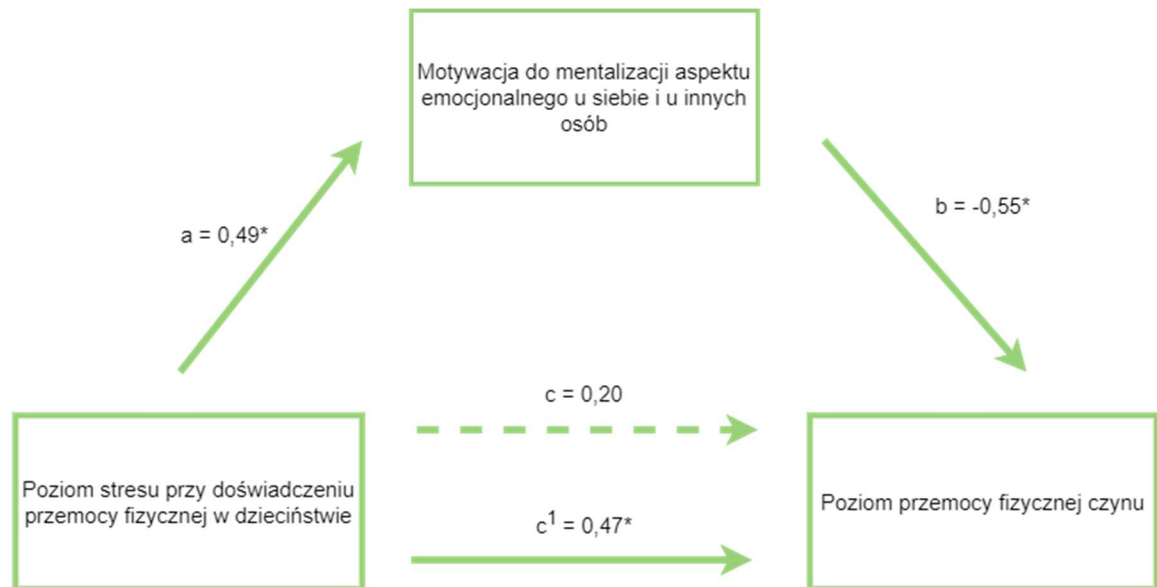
Motywacja do mentalizacji aspektu emocjonalnego u siebie i u innych osób

a = 0,49*

b = -0,55*

c = 0,20

Poziom stresu przy doświadczeniu przemocy fizycznej w dzieciństwie

$c^1$ = 0,47*

Poziom przemocy fizycznej czynu